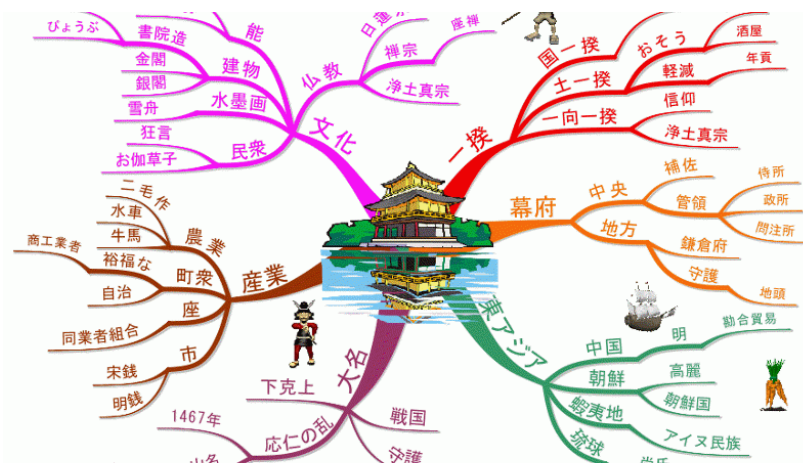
びょうぶ
能
書院造
建物
金閣
銀閣
水墨画
雪舟
狂言
民衆
お伽草子
仏教
日蓮宗
座禅
禅宗
浄土真宗
文化
国一揆
土一揆
おそう
酒屋
軽減
年貢
一向一揆
信仰
浄土真宗
一揆
幕府
中央
補佐
侍所
管領
政所
問注所
地方
鎌倉府
守護
地頭
二毛作
水車
農業
牛馬
商工業者
裕福な
町衆
自治
産業
座
同業者組合
市
宋銭
明銭
大名
下克上
戦国
1467年
応仁の乱
守護
東アジア
中国
明
勘合貿易
朝鮮
高麗
朝鮮国
蝦夷地
アイヌ民族
琉球